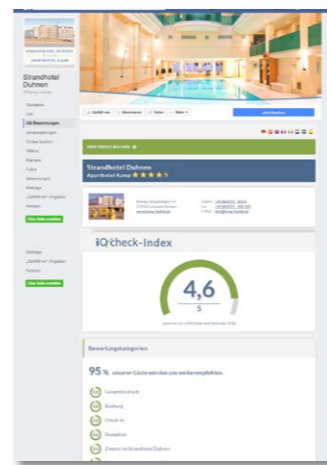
Strandhotel Duhnen

Startseite
Info
iQ-Bewertungen
Veranstaltungen
Online buchen
Videos
Karriere
Fotos
Bewertungen
Beiträge
„Gefällt mir"-Angaben
Notizen

Beiträge
„Gefällt mir"-Angaben
Notizen

Gefällt mir
Abonnieren
Teilen

Strandhotel Duhnen
Aparthotel Kamp ★★★★

iQ check-Index

4,6
5

Bewertungskategorien

95 % unserer Gäste würden uns weiterempfehlen.

Gesamteindruck
Buchung
Check-In
Rezeption
Zimmer im Strandhotel Duhnen